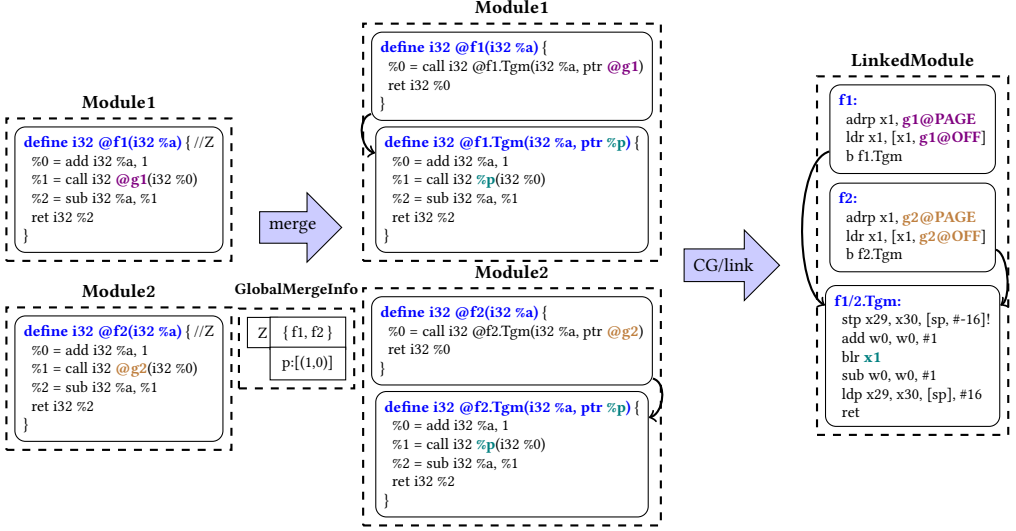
Module1

define i32 @f1(i32 %a) { //Z
%0 = add i32 %a, 1
%1 = call i32 @g1(i32 %0)
%2 = sub i32 %a, %1
ret i32 %2
}

Module2

define i32 @f2(i32 %a) { //Z
%0 = add i32 %a, 1
%1 = call i32 @g2(i32 %0)
%2 = sub i32 %a, %1
ret i32 %2
}

merge

GlobalMergeInfo

| Z | { f1, f2 } |
|---|---|
| | p:[(1,0)] |

Module1

define i32 @f1(i32 %a) {
%0 = call i32 @f1.Tgm(i32 %a, ptr @g1)
ret i32 %0
}

define i32 @f1.Tgm(i32 %a, ptr %p) {
%0 = add i32 %a, 1
%1 = call i32 %p(i32 %0)
%2 = sub i32 %a, %1
ret i32 %2
}

Module2

define i32 @f2(i32 %a) {
%0 = call i32 @f2.Tgm(i32 %a, ptr @g2)
ret i32 %0
}

define i32 @f2.Tgm(i32 %a, ptr %p) {
%0 = add i32 %a, 1
%1 = call i32 %p(i32 %0)
%2 = sub i32 %a, %1
ret i32 %2
}

CG/link

LinkedModule

f1:
adrp x1, g1@PAGE
ldr x1, [x1, g1@OFF]
b f1.Tgm

f2:
adrp x1, g2@PAGE
ldr x1, [x1, g2@OFF]
b f2.Tgm

f1/2.Tgm:
stp x29, x30, [sp, #-16]!
add w0, w0, #1
blr x1
sub w0, w0, #1
ldp x29, x30, [sp], #16
ret